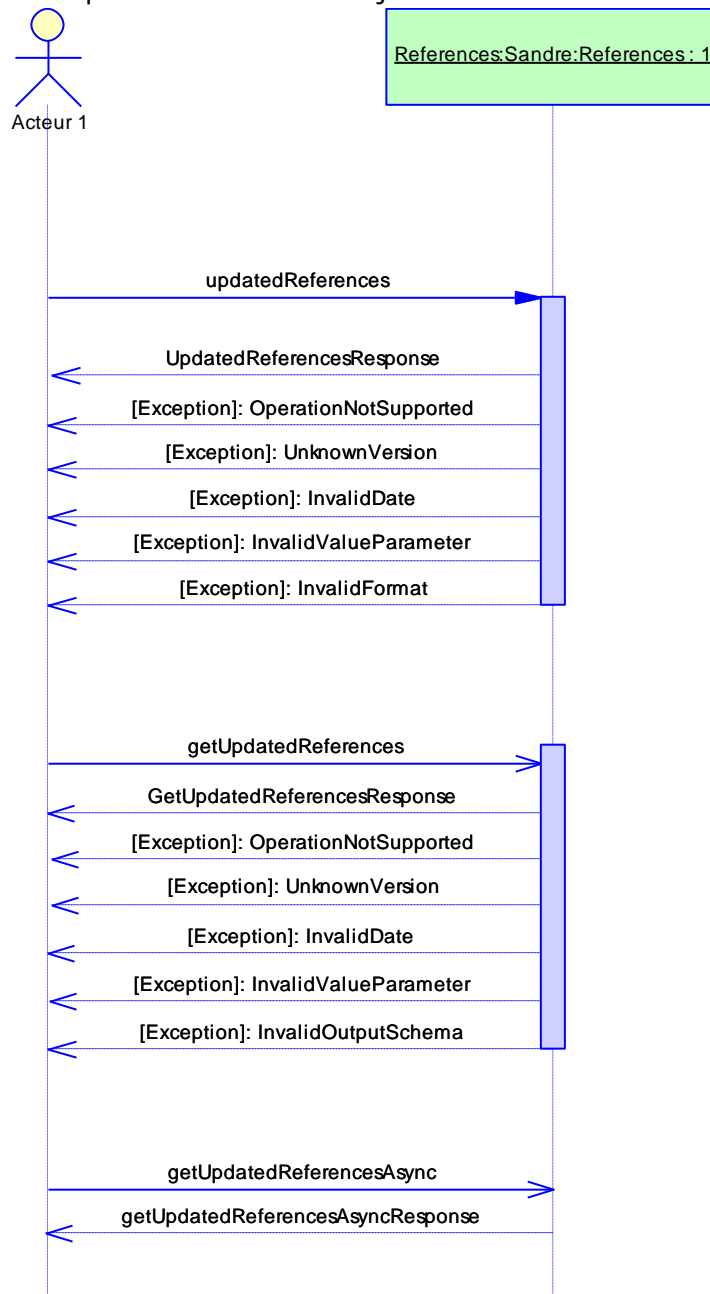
Acteur 1

References:Sandre:References : 1

updatedReferences

UpdatedReferencesResponse

[Exception]: OperationNotSupported

[Exception]: UnknownVersion

[Exception]: InvalidDate

[Exception]: InvalidValueParameter

[Exception]: InvalidFormat

getUpdatedReferences

GetUpdatedReferencesResponse

[Exception]: OperationNotSupported

[Exception]: UnknownVersion

[Exception]: InvalidDate

[Exception]: InvalidValueParameter

[Exception]: InvalidOutputSchema

getUpdatedReferencesAsync

getUpdatedReferencesAsyncResponse